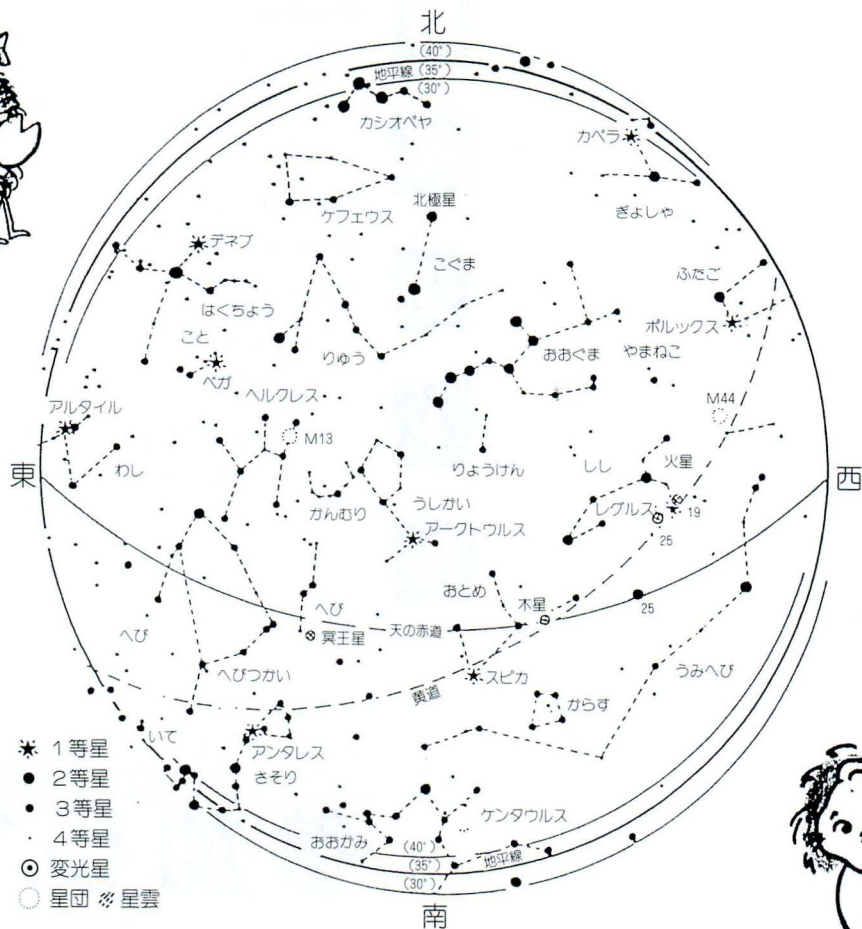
北
(40°)
地平線 (35°)
(30°)
カシオペヤ
カペラ
ケフェウス
北極星
ぎょしゃ
デネブ
こぐま
ふたご
はくちょう
ポルックス
こと
りゅう
おおぐま
やまねこ
ベガ
ヘルクレス
M44
アルタイル
M13
東
わし
りょうけん
しし
火星
西
うしかい
かんむり
レグルス
19
アークトゥルス
25
おとめ
木星
へび
25
天の赤道
へび
冥王星
スピカ
うみへび
へびつかい
黄道
からす
いて
アンタレス
さそり
ケンタウルス
おおかみ
(40°)
(35°)
地平線
(30°)
南
1等星
2等星
3等星
4等星
変光星
星団
星雲